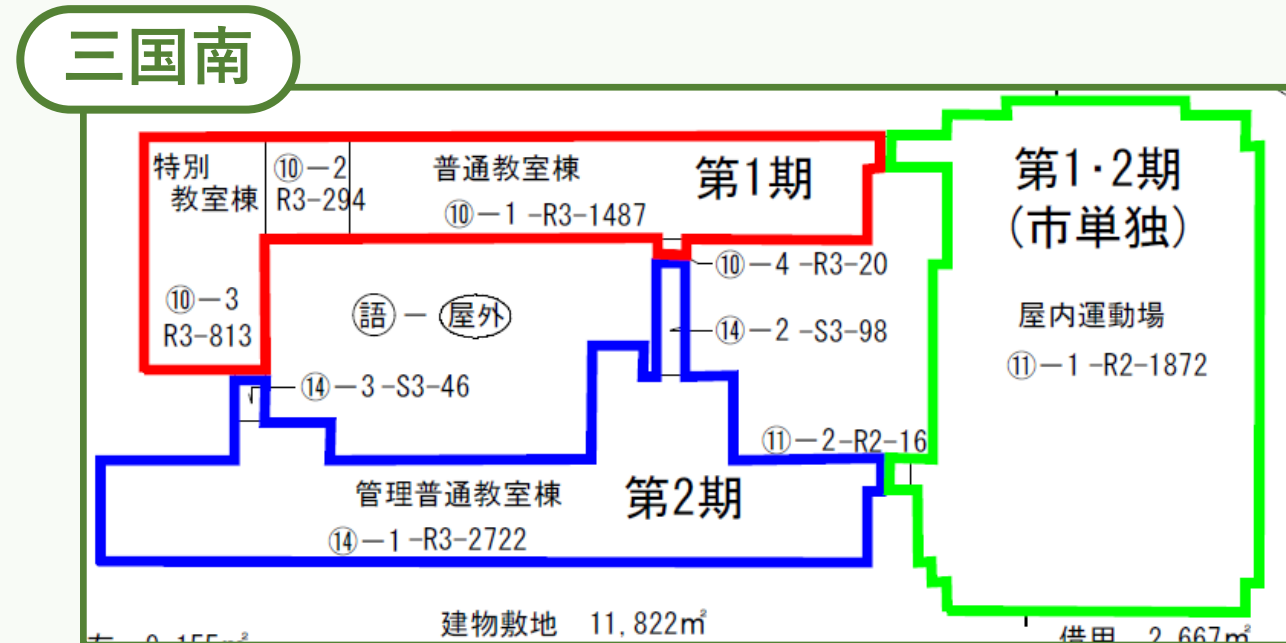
三国南

特別教室棟

⑩−2 R3-294

普通教室棟

⑩−1 -R3-1487

第1期

第1･2期 (市単独)

⑩−4 -R3-20

⑩−3 R3-813

語 − 屋外

⑭−2 -S3-98

屋内運動場

⑪−1 -R2-1872

⑭−3 -S3-46

⑪−2-R2-16

管理普通教室棟

第2期

⑭−1 -R3-2722

建物敷地 11,822㎡

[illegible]

借用 2,667㎡